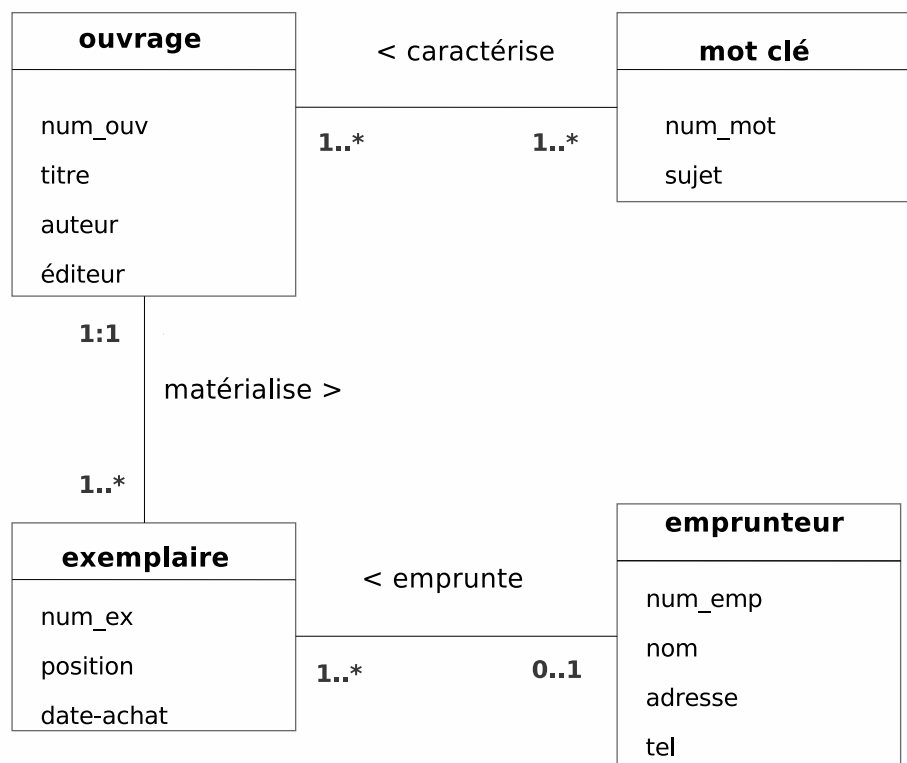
ouvrage

num_ouv
titre
auteur
éditeur

< caractérise

1..*

1..*

mot clé

num_mot
sujet

1:1

matérialise >

1..*

exemplaire

num_ex
position
date-achat

< emprunte

1..*

0..1

emprunteur

num_emp
nom
adresse
tel